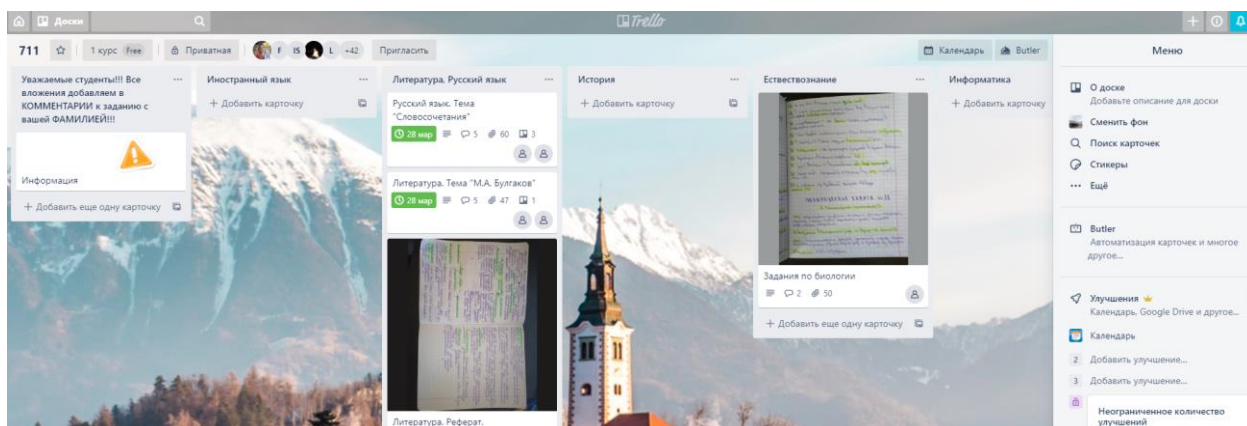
Доски

Trello

711 | 1 курс Free | Приватная | F IS L +42 | Пригласить

Календарь | Butler

Меню

Уважаемые студенты!!! Все вложения добавляем в КОММЕНТАРИИ к заданию с вашей ФАМИЛИЕЙ!!!

Информация

+ Добавить еще одну карточку

Иностранный язык

+ Добавить карточку

Литература. Русский язык

Русский язык. Тема "Словосочетания"

28 мар 5 60 3

Литература. Тема "М.А. Булгаков"

28 мар 5 47 1

Литература. Реферат.

История

+ Добавить карточку

Ествествознание

Задания по биологии

2 50

+ Добавить еще одну карточку

Информатика

+ Добавить карточку

О доске
Добавьте описание для доски

Сменить фон

Поиск карточек

Стикеры

Ещё

Butler
Автоматизация карточек и многое другое...

Улучшения
Календарь, Google Drive и другое...

Календарь

2 Добавить улучшение...

3 Добавить улучшение...

Неограниченное количество улучшений